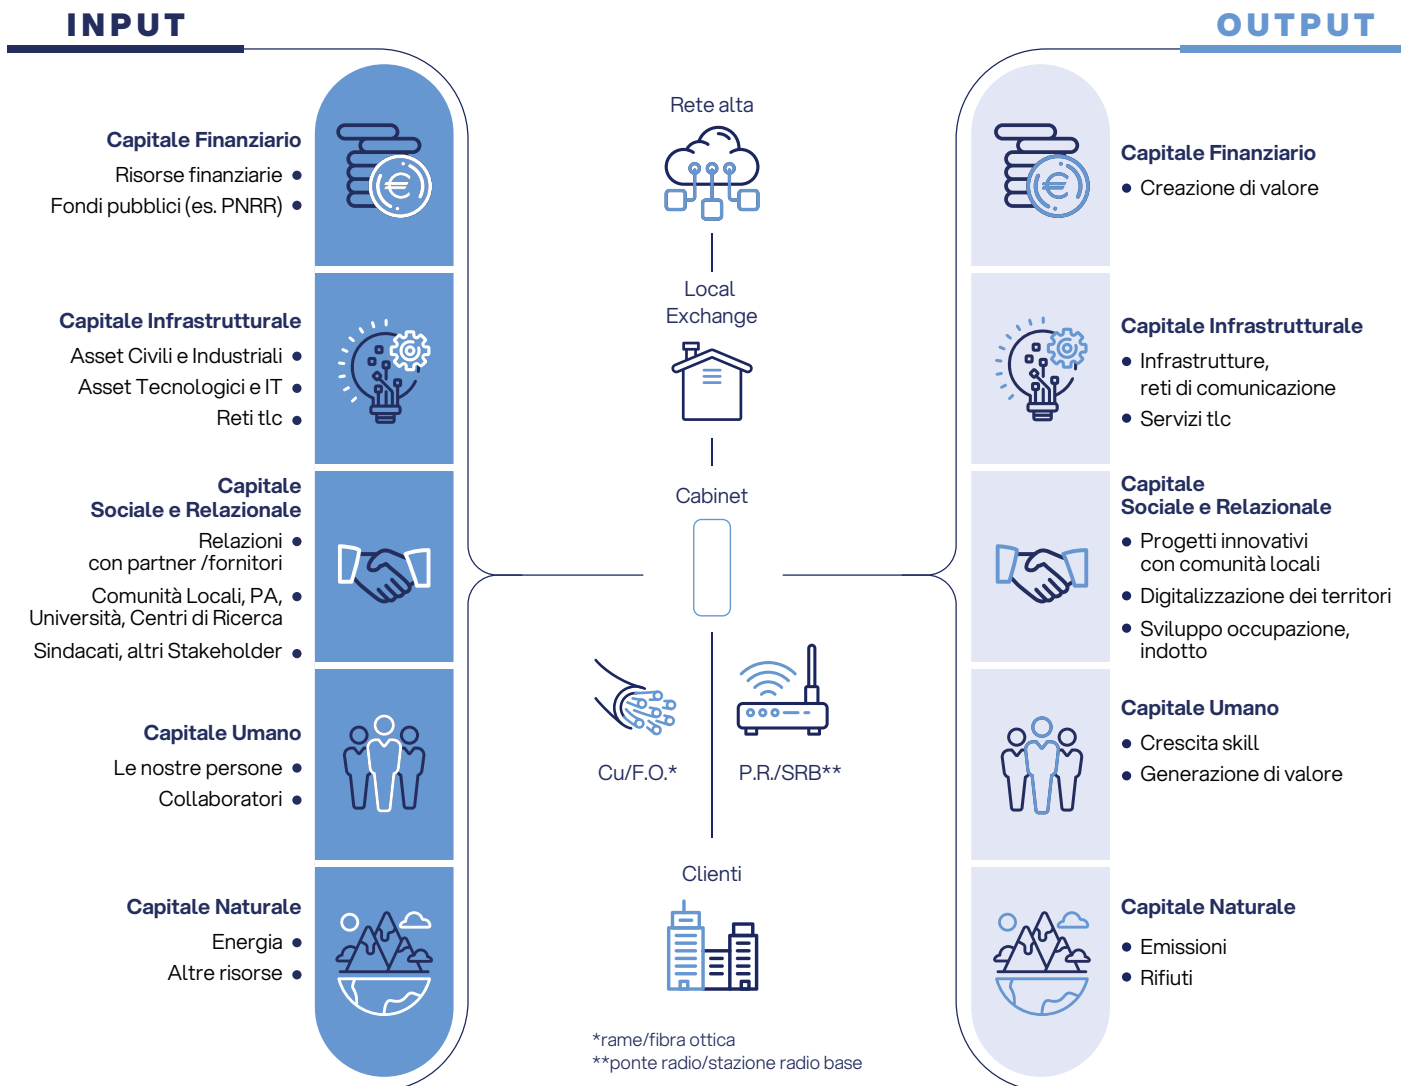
INPUT

OUTPUT

Capitale Finanziario
Risorse finanziarie •
Fondi pubblici (es. PNRR) •

Capitale Infrastrutturale
Asset Civili e Industriali •
Asset Tecnologici e IT •
Reti tlc •

Capitale Sociale e Relazionale
Relazioni con partner /fornitori •
Comunità Locali, PA, Università, Centri di Ricerca •
Sindacati, altri Stakeholder •

Capitale Umano
Le nostre persone •
Collaboratori •

Capitale Naturale
Energia •
Altre risorse •

Rete alta

Local Exchange

Cabinet

Cu/F.O.*

P.R./SRB**

Clienti

*rame/fibra ottica
**ponte radio/stazione radio base

Capitale Finanziario
• Creazione di valore

Capitale Infrastrutturale
• Infrastrutture, reti di comunicazione
• Servizi tlc

Capitale Sociale e Relazionale
• Progetti innovativi con comunità locali
• Digitalizzazione dei territori
• Sviluppo occupazione, indotto

Capitale Umano
• Crescita skill
• Generazione di valore

Capitale Naturale
• Emissioni
• Rifiuti